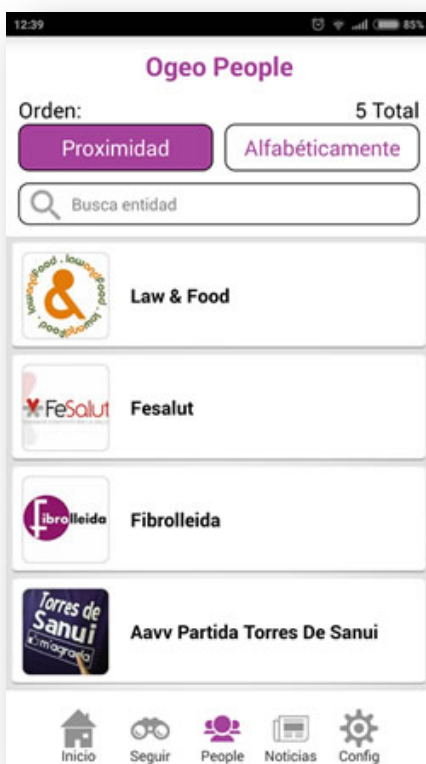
12:39

85%

Ogeo People

Orden:

5 Total

Proximidad

Alfabéticamente

Busca entidad

lawandfood

&

Law & Food

FeSalut

Fesalut

fibrolleida

Fibrolleida

Torres de Sanui

Aavv Partida Torres De Sanui

Inicio

Seguir

People

Noticias

Config